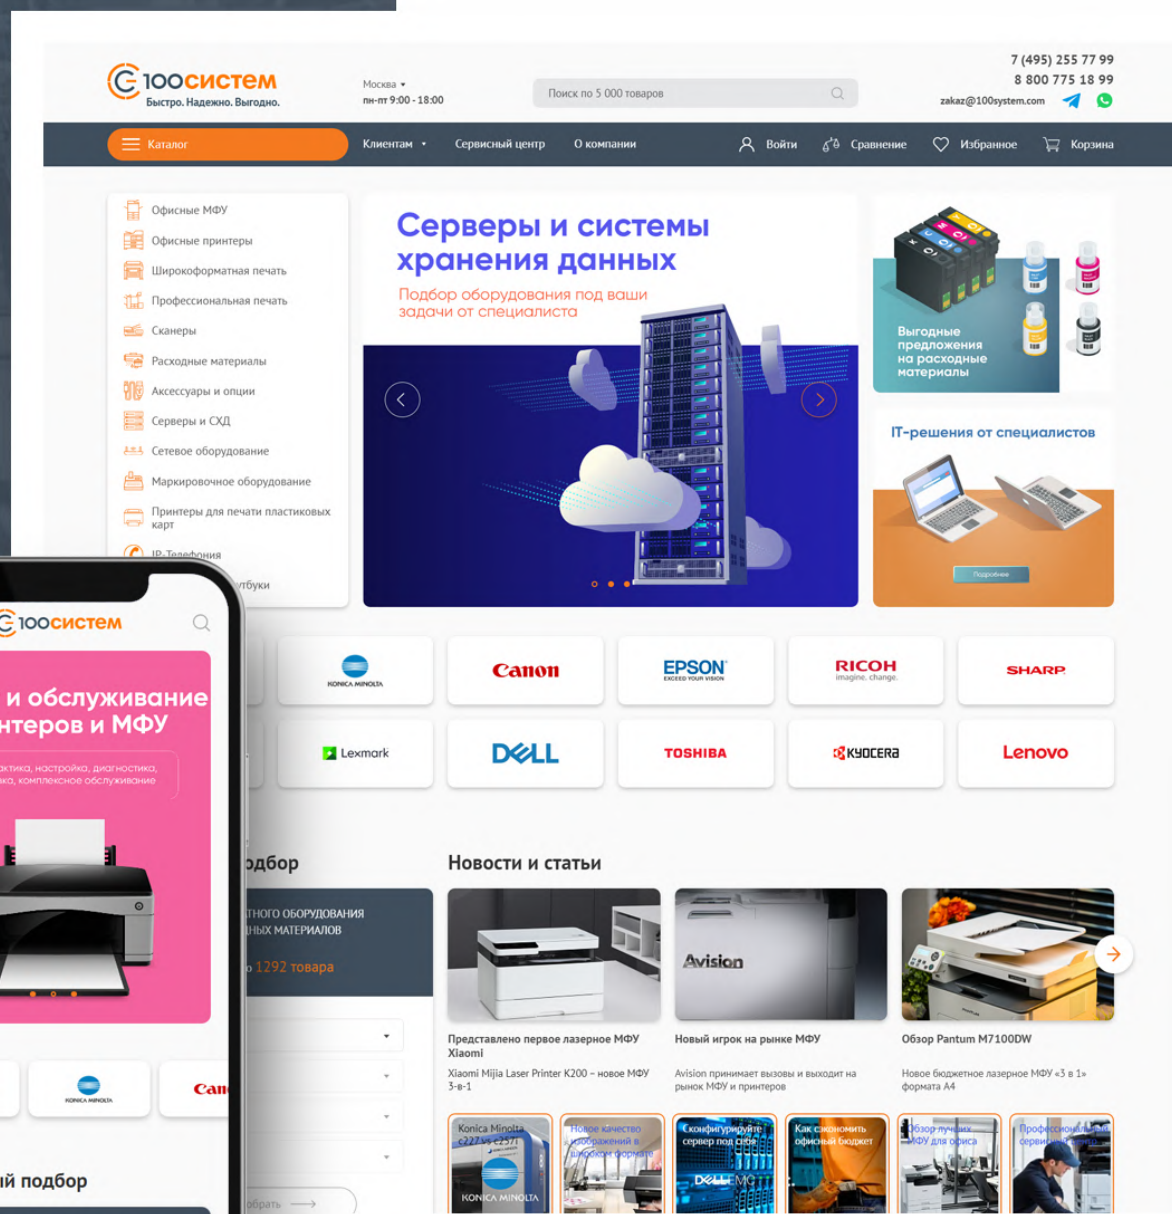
100систем
Быстро. Надежно. Выгодно.

Москва
пн-пт 9:00 - 18:00

Поиск по 5 000 товаров

7 (495) 255 77 99
8 800 775 18 99
zakaz@100system.com

Каталог
Клиентам
Сервисный центр
О компании
Войти
Сравнение
Избранное
Корзина

Офисные МФУ
Офисные принтеры
Широкоформатная печать
Профессиональная печать
Сканеры
Расходные материалы
Аксессуары и опции
Серверы и СХД
Сетевое оборудование
Маркировочное оборудование
Принтеры для печати пластиковых карт
IP-Телефония
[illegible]утбуки

Серверы и системы хранения данных
Подбор оборудования под ваши задачи от специалиста

Выгодные предложения на расходные материалы

IT-решения от специалистов
Подробнее

KONICA MINOLTA
Canon
EPSON
RICOH imagine. change.
SHARP
Lexmark
DELL
TOSHIBA
KYOCERA
Lenovo

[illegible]одбор
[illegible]тного оборудования
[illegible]ных материалов
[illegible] 1292 товара

Новости и статьи

Представлено первое лазерное МФУ Xiaomi
Xiaomi Mijia Laser Printer K200 – новое МФУ 3-в-1

Новый игрок на рынке МФУ
Avision принимает вызовы и выходит на рынок МФУ и принтеров

Обзор Pantum M7100DW
Новое бюджетное лазерное МФУ «3 в 1» формата А4

Konica Minolta c227 vs c257i
Новое качество изображений в широком формате
Сконфигурируйте сервер под себя
Как сэкономить офисный бюджет
Обзор лучших МФУ для офиса
Профессиональный сервис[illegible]

100систем
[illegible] и обслуживание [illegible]нтеров и МФУ
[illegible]актика, настройка, диагностика, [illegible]ка, комплексное обслуживание
KONICA MINOLTA
Can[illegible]
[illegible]й подбор
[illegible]обрать